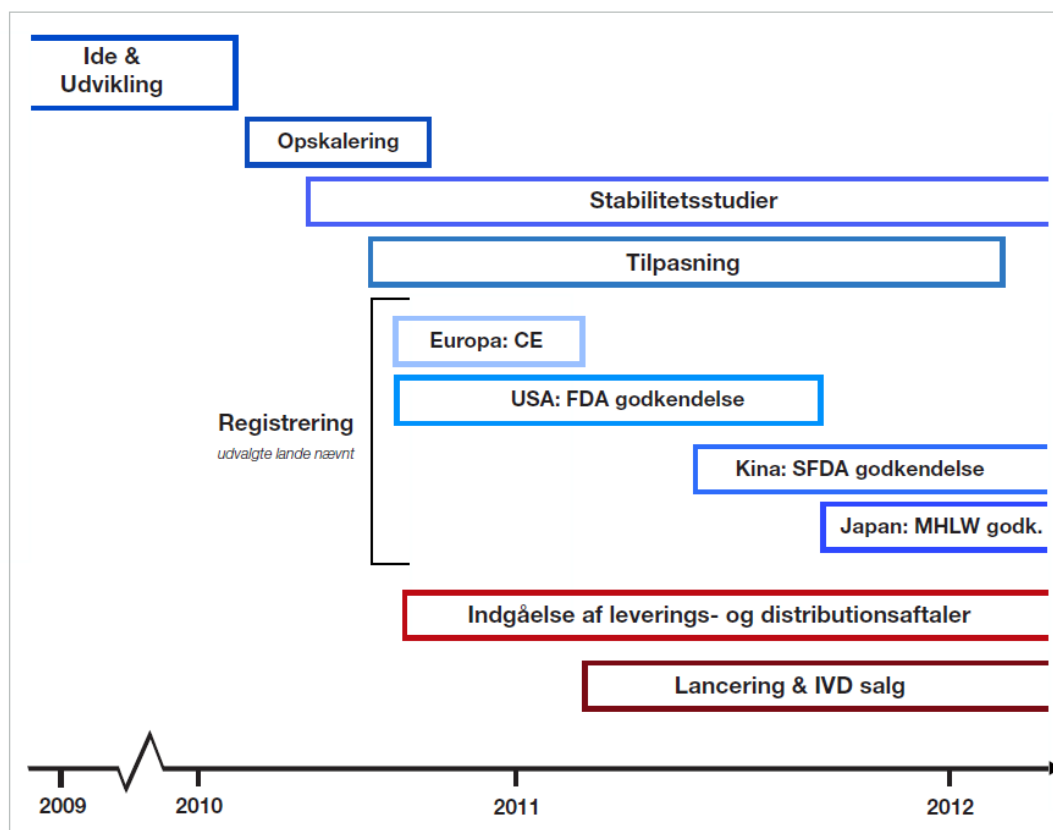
Ide & Udvikling

Opskalering

Stabilitetsstudier

Tilpasning

Registrering
udvalgte lande nævnt

Europa: CE

USA: FDA godkendelse

Kina: SFDA godkendelse

Japan: MHLW godk.

Indgåelse af leverings- og distributionsaftaler

Lancering & IVD salg

2009 2010 2011 2012